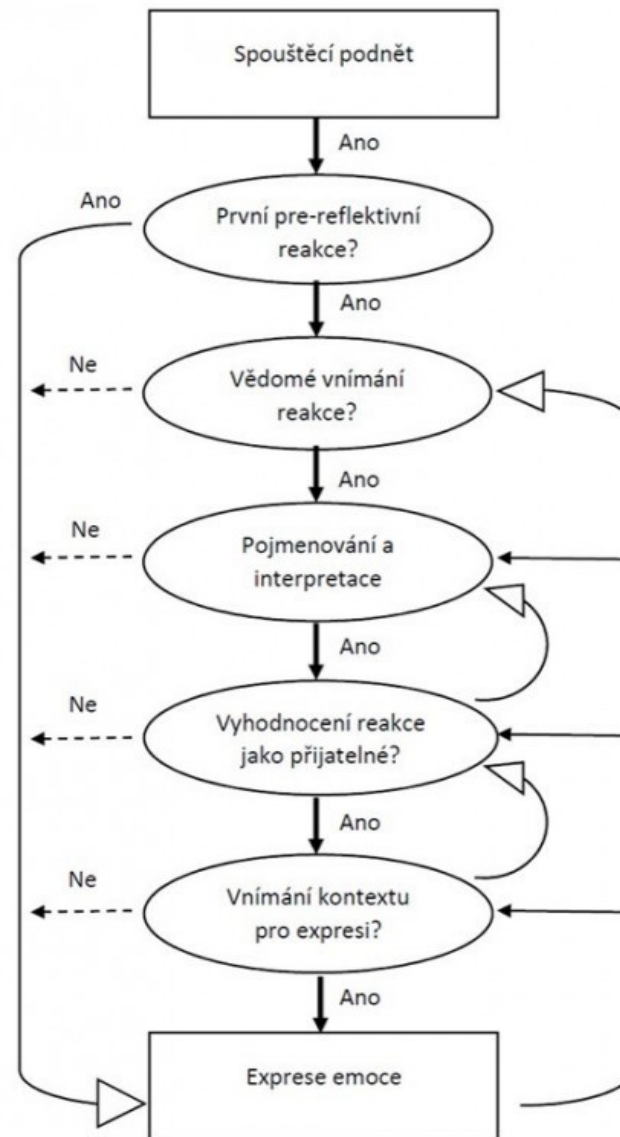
Spouštěcí podnět

Ano

Ano

První pre-reflektivní reakce?

Ano

Ne

Vědomé vnímání reakce?

Ano

Ne

Pojmenování a interpretace

Ano

Ne

Vyhodnocení reakce jako přijatelné?

Ano

Ne

Vnímání kontextu pro expresi?

Ano

Exprese emoce